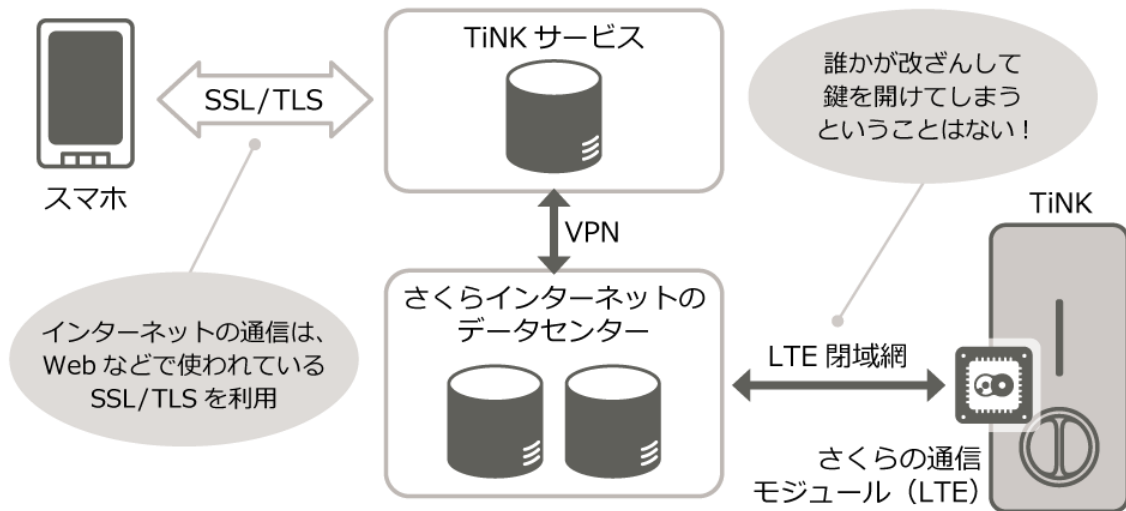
TiNK サービス

SSL/TLS

スマホ

誰かが改ざんして
鍵を開けてしまう
ということはない！

VPN

TiNK

さくらインターネットの
データセンター

インターネットの通信は、
Web などで使われている
SSL/TLS を利用

LTE 閉域網

さくらの通信
モジュール（LTE）